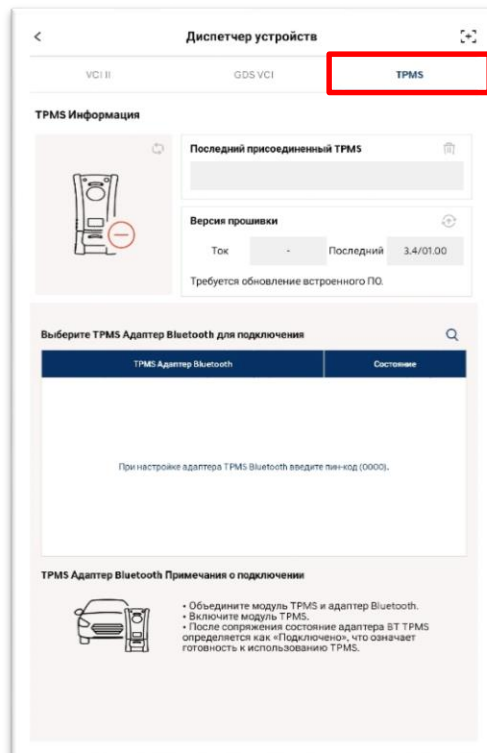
Диспетчер устройств

VCI II
GDS VCI
TPMS

TPMS Информация

Последний присоединенный TPMS

Версия прошивки

Ток
-
Последний
3.4/01.00

Требуется обновление встроенного ПО.

Выберите TPMS Адаптер Bluetooth для подключения

| TPMS Адаптер Bluetooth | Состояние |
|---|---|

При настройке адаптера TPMS Bluetooth введите пин-код (0000).

TPMS Адаптер Bluetooth Примечания о подключении

• Объедините модуль TPMS и адаптер Bluetooth.
• Включите модуль TPMS.
• После сопряжения состояние адаптера BT TPMS определяется как «Подключено», что означает готовность к использованию TPMS.